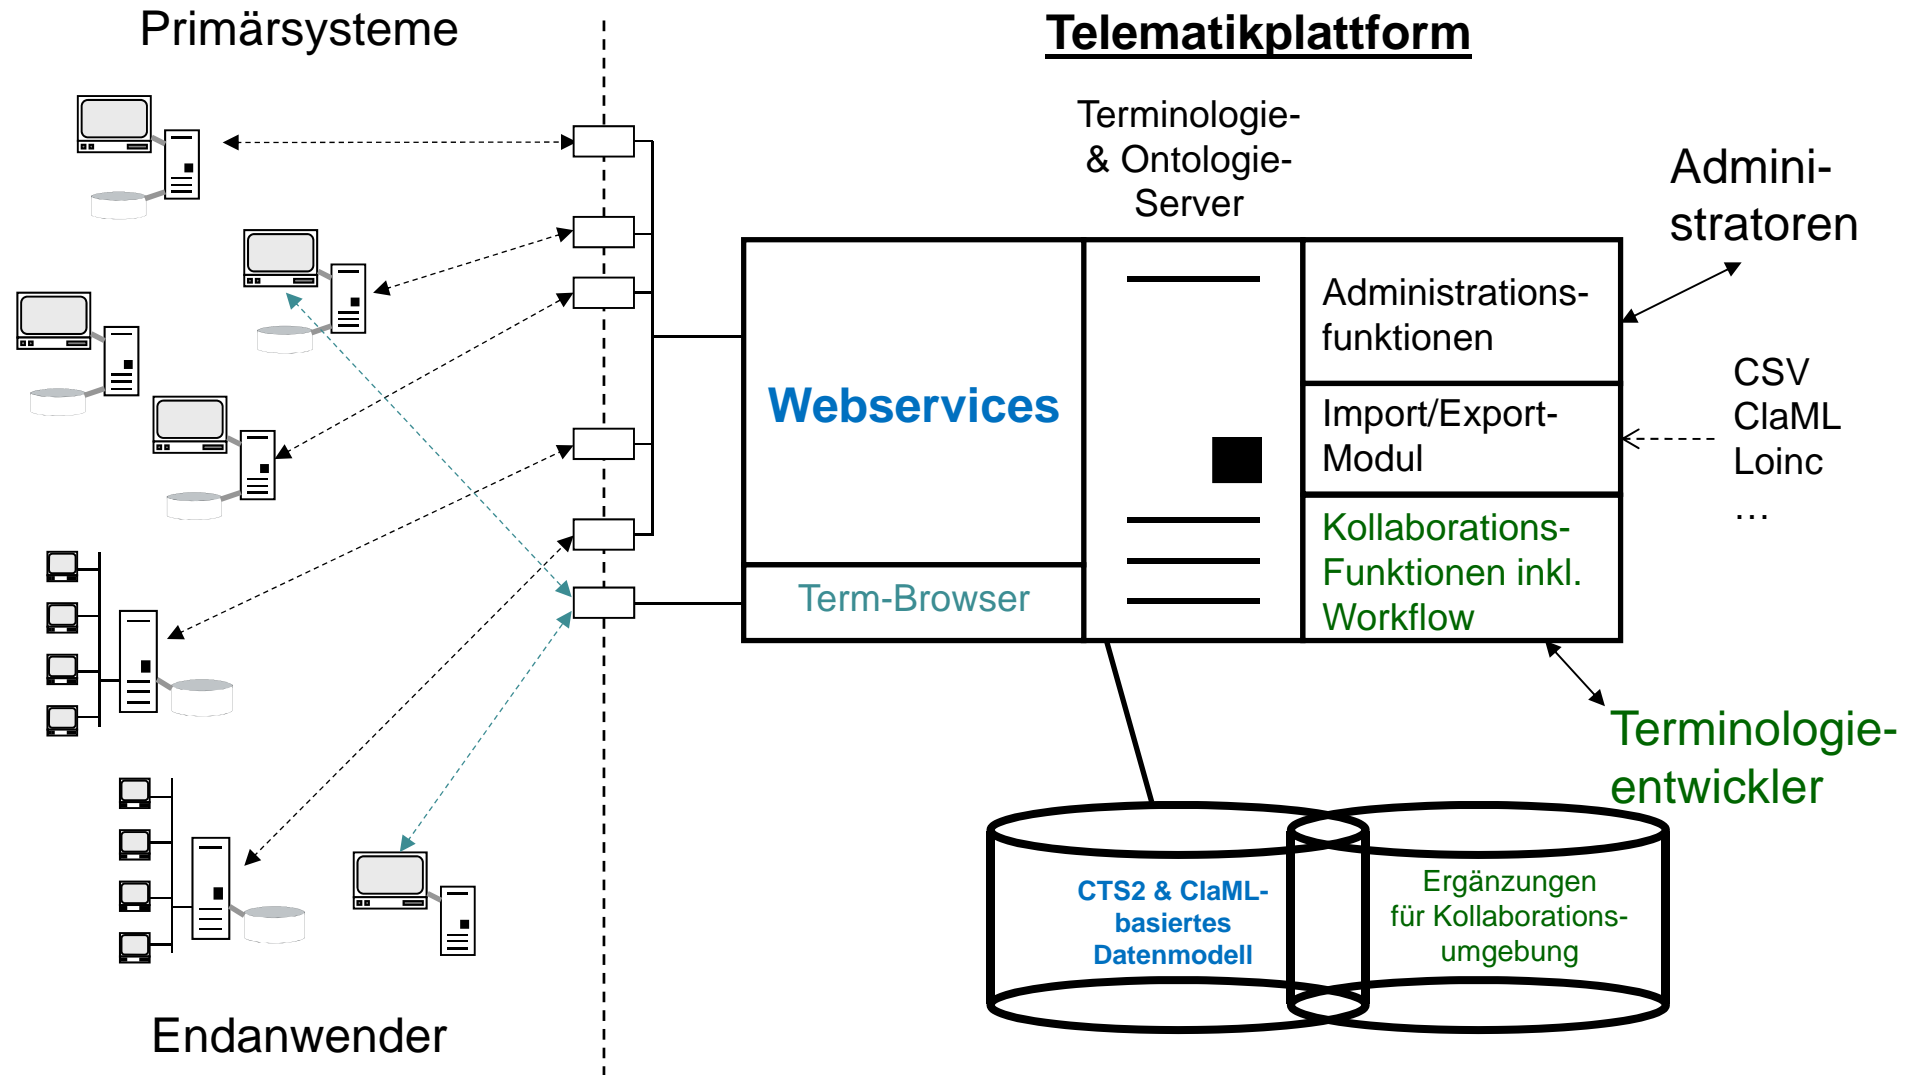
Primärsysteme

Telematikplattform

Terminologie- & Ontologie- Server

Administratoren

Webservices

Administrationsfunktionen

Import/Export-Modul

Kollaborations-Funktionen inkl. Workflow

Term-Browser

CSV
ClaML
Loinc
…

Terminologieentwickler

CTS2 & ClaML-basiertes Datenmodell

Ergänzungen für Kollaborationsumgebung

Endanwender